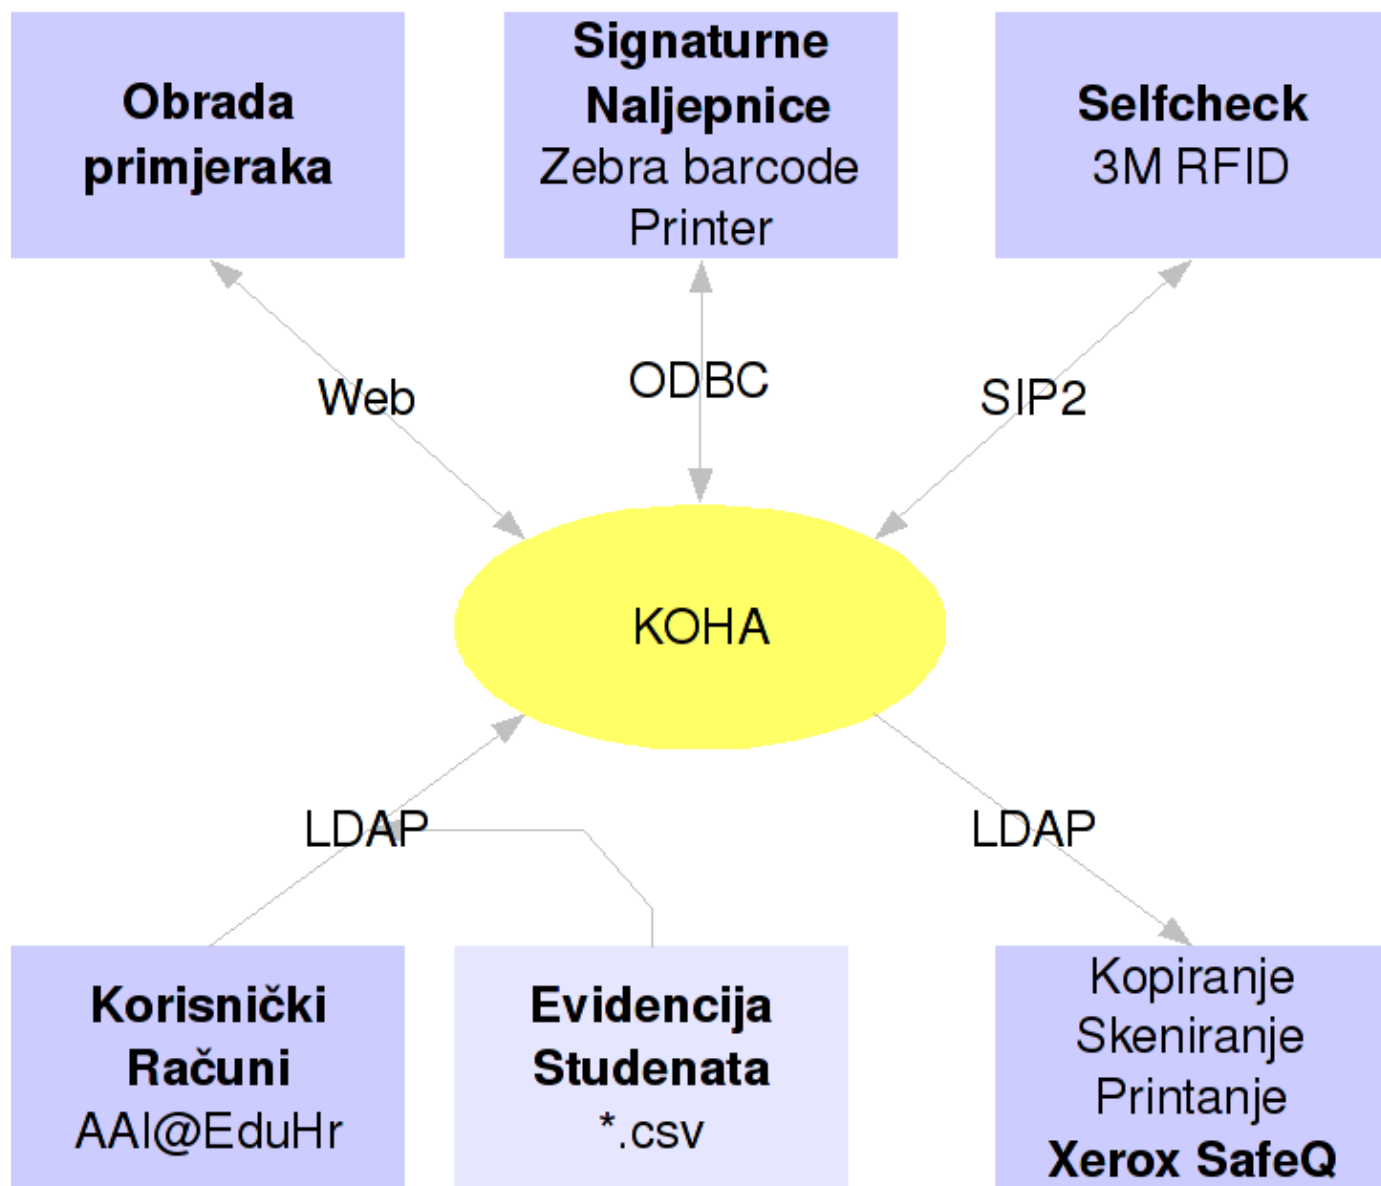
Obrada primjeraka

Signaturne Naljepnice
Zebra barcode Printer

Selfcheck
3M RFID

Web

ODBC

SIP2

KOHA

LDAP

LDAP

Korisnički Računi
AAI@EduHr

Evidencija Studenata
*.csv

Kopiranje
Skeniranje
Printanje
Xerox SafeQ